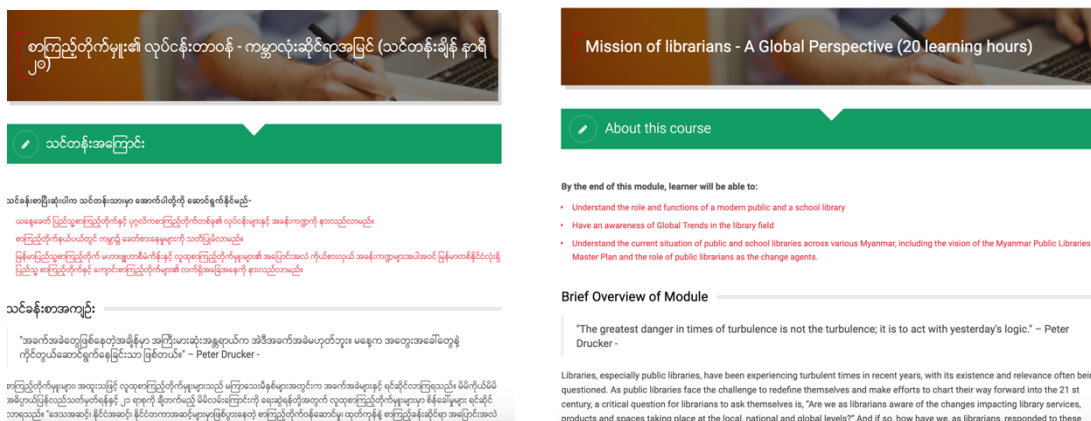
စာကြည့်တိုက်မှူး၏ လုပ်ငန်းတာဝန် - ကမ္ဘာလုံးဆိုင်ရာအမြင် (သင်တန်းချိန် နာရီ ၂၀)

သင်တန်းအကြောင်း

သင်ခန်းစာပြီးဆုံးပါက သင်တန်းသားများ အောက်ပါတို့ကို ဆောင်ရွက်နိုင်မည်-

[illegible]

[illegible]

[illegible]

သင်ခန်းစာအကျဉ်း

"အခက်အခဲတွေဖြစ်နေတဲ့အချိန်မှာ အကြီးမားဆုံးအန္တရာယ်က အဲဒီအခက်အခဲမဟုတ်ဘူး၊ မနေ့က အတွေးအခေါ်တွေနဲ့ ကိုင်တွယ်ဆောင်ရွက်နေခြင်းသာ ဖြစ်တယ်။" – Peter Drucker -

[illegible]

Mission of librarians - A Global Perspective (20 learning hours)

About this course

By the end of this module, learner will be able to:

Understand the role and functions of a modern public and a school library

Have an awareness of Global Trends in the library field

Understand the current situation of public and school libraries across various Myanmar, including the vision of the Myanmar Public Libraries Master Plan and the role of public librarians as the change agents.

Brief Overview of Module

"The greatest danger in times of turbulence is not the turbulence; it is to act with yesterday's logic." – Peter Drucker -

Libraries, especially public libraries, have been experiencing turbulent times in recent years, with its existence and relevance often bei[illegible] questioned. As public libraries face the challenge to redefine themselves and make efforts to chart their way forward into the 21 st century, a critical question for librarians to ask themselves is, "Are we as librarians aware of the changes impacting library services, products and spaces taking place at the local, national and global levels?" And if so, how have we, as librarians, responded to these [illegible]